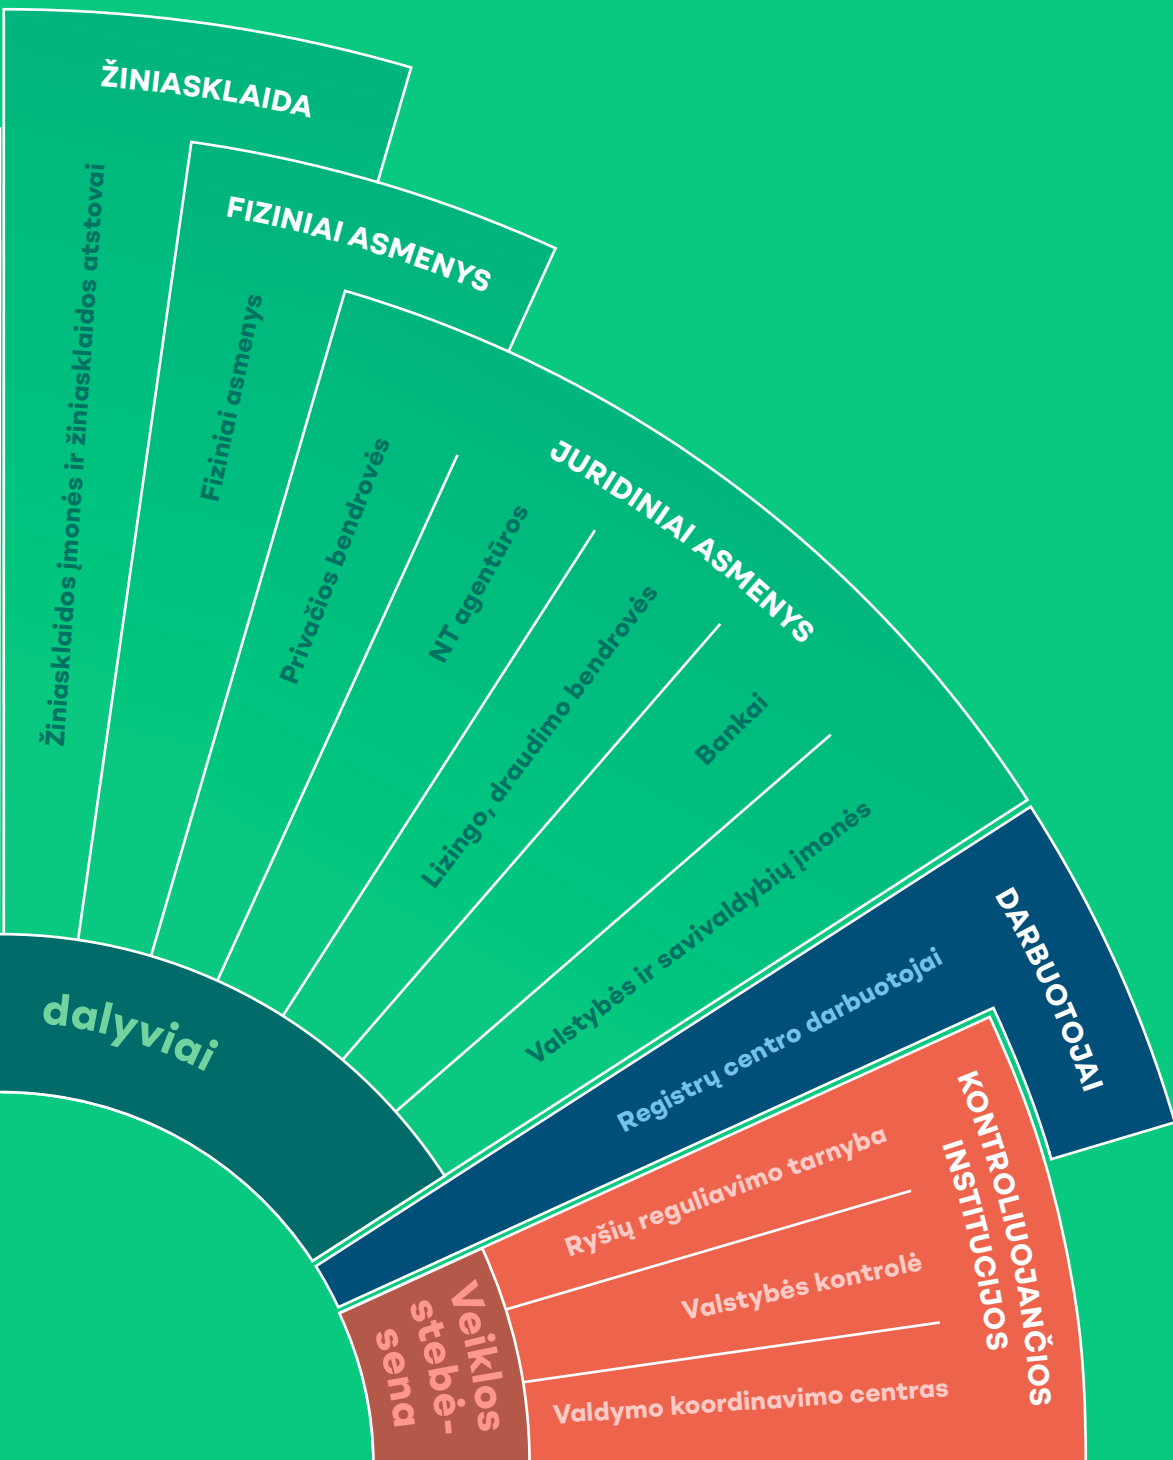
ŽINIASKLAIDA

Žiniasklaidos įmonės ir žiniasklaidos atstovai

FIZINIAI ASMENYS

Fiziniai asmenys

JURIDINIAI ASMENYS

Privačios bendrovės

NT agentūros

Lizingo, draudimo bendrovės

Bankai

Valstybės ir savivaldybių įmonės

DARBUOTOJAI

Registrų centro darbuotojai

KONTROLIUOJANČIOS INSTITUCIJOS

Ryšių reguliavimo tarnyba

Valstybės kontrolė

Valdymo koordinavimo centras

dalyviai

Veiklos stebėsena